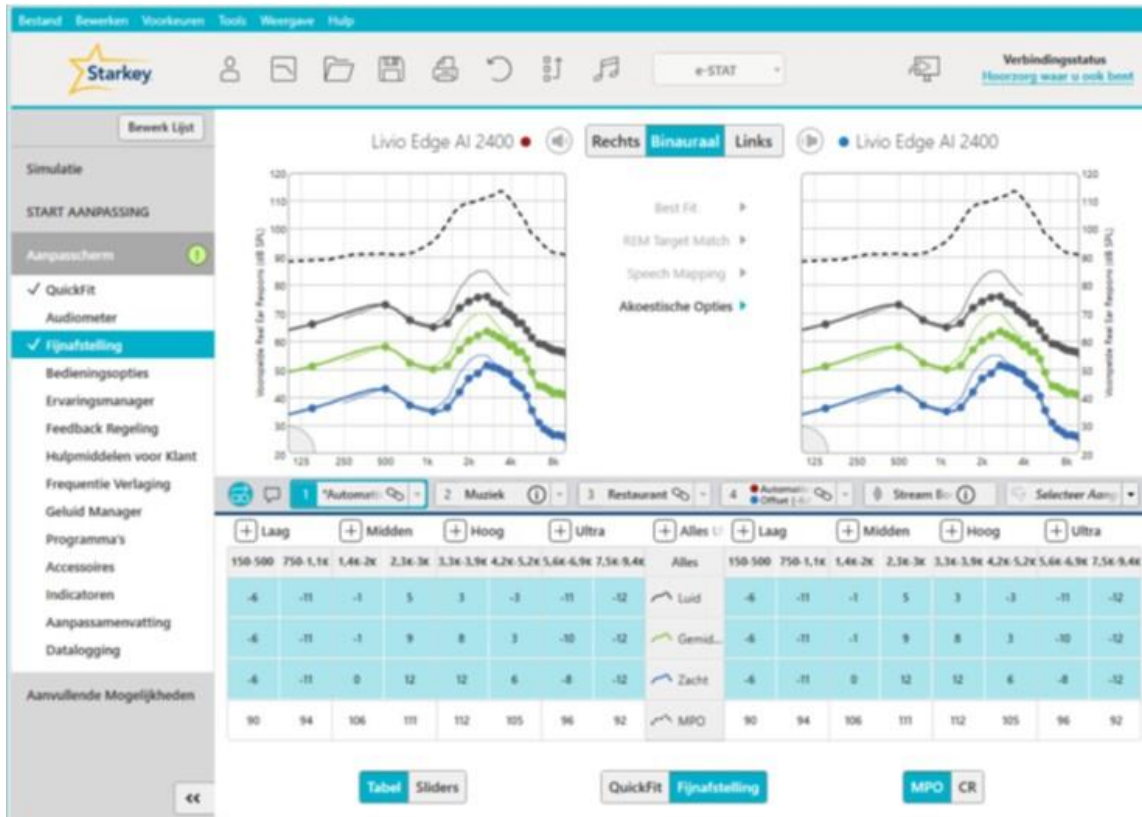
Bestand Bewerken Voorkeuren Tools Weergave Hulp

Starkey

e-STAT

Verbindingsstatus
Hoorzorg waar u ook bent

Bewerk Lijst

Simulatie

START AANPASSING

Aanpasscherm

✓ QuickFit
Audiometer
✓ Fijnafstelling
Bedieningsopties
Ervaringsmanager
Feedback Regeling
Hulpmiddelen voor Klant
Frequentie Verlaging
Geluid Manager
Programma's
Accessoires
Indicatoren
Aanpassamenvatting
Datalogging

Aanvullende Mogelijkheden

«

Livio Edge AI 2400

Rechts Binauraal Links

Livio Edge AI 2400

Voorspelde Real Ear Respons (dB SPL)

120 110 100 90 80 70 60 50 40 30 20

125 250 500 1k 2k 4k 8k

Best Fit
REM Target Match
Speech Mapping
Akoestische Opties

1 *Automati
2 Muziek
3 Restaurant
4 Automati Offset
Stream Bo
Selecteer Aan

| + Laag | | + Midden | | + Hoog | | + Ultra | | + Alles | + Laag | | + Midden | | + Hoog | | + Ultra | |
|---|---|---|---|---|---|---|---|---|---|---|---|---|---|---|---|---|
| 150-500 | 750-1,1k | 1,4k-2k | 2,3k-3k | 3,3k-3,9k | 4,2k-5,2k | 5,6k-6,9k | 7,5k-9,4k | Alles | 150-500 | 750-1,1k | 1,4k-2k | 2,3k-3k | 3,3k-3,9k | 4,2k-5,2k | 5,6k-6,9k | 7,5k-9,4k |
| -6 | -11 | -1 | 5 | 3 | -3 | -11 | -12 | Luid | -6 | -11 | -1 | 5 | 3 | -3 | -11 | -12 |
| -6 | -11 | -1 | 9 | 8 | 3 | -10 | -12 | Gemid... | -6 | -11 | -1 | 9 | 8 | 3 | -10 | -12 |
| -6 | -11 | 0 | 12 | 12 | 6 | -8 | -12 | Zacht | -6 | -11 | 0 | 12 | 12 | 6 | -8 | -12 |
| 90 | 94 | 106 | 111 | 112 | 105 | 96 | 92 | MPO | 90 | 94 | 106 | 111 | 112 | 105 | 96 | 92 |

Tabel Sliders

QuickFit Fijnafstelling

MPO CR